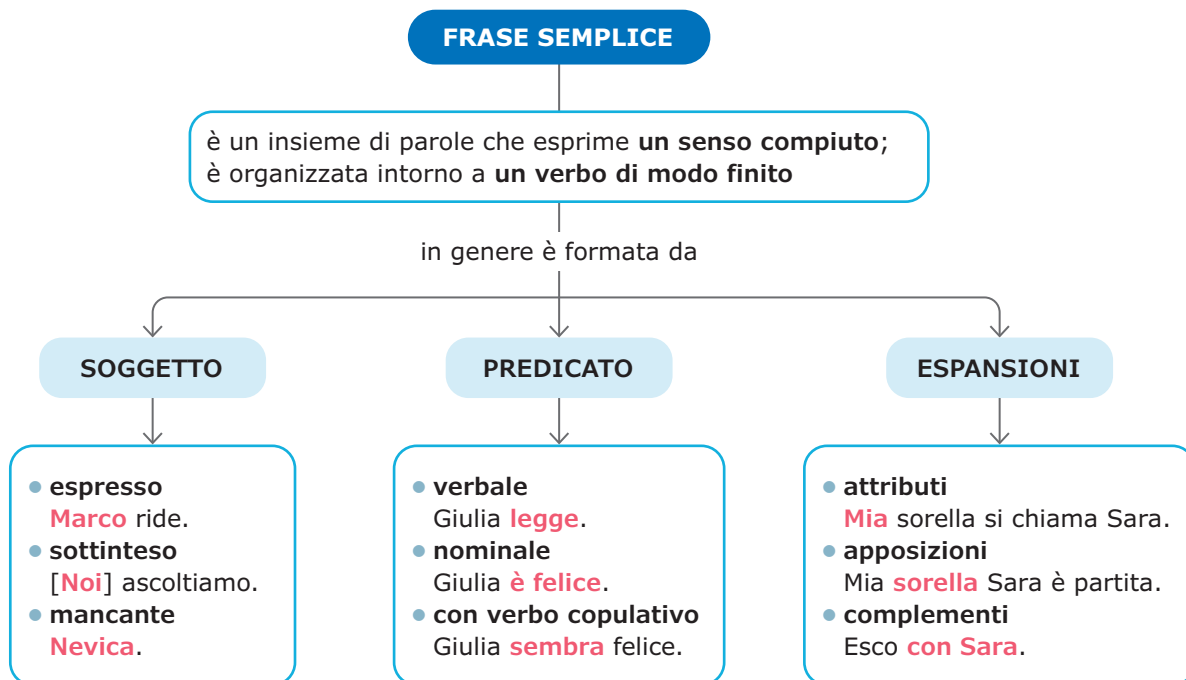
FRASE SEMPLICE

è un insieme di parole che esprime un senso compiuto; è organizzata intorno a un verbo di modo finito

in genere è formata da

SOGGETTO

PREDICATO

ESPANSIONI

• espresso
Marco ride.
• sottinteso
[Noi] ascoltiamo.
• mancante
Nevica.

• verbale
Giulia legge.
• nominale
Giulia è felice.
• con verbo copulativo
Giulia sembra felice.

• attributi
Mia sorella si chiama Sara.
• apposizioni
Mia sorella Sara è partita.
• complementi
Esco con Sara.